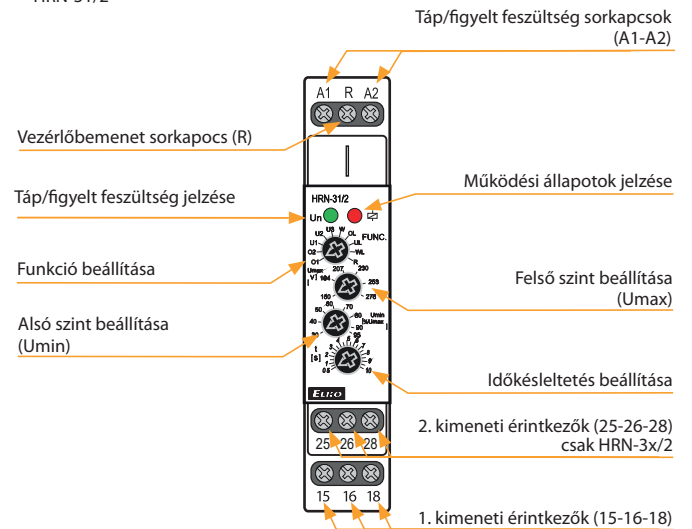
HRN-31/2

Táp/figyelt feszültség sorkapcsok (A1-A2)

A1 R A2

Vezérlőbemenet sorkapocs (R)

Táp/figyelt feszültség jelzése

Működési állapotok jelzése

HRN-31/2

Un

U3 W
U2 OL
U1 UL
O2 FUNC.
O1 WL
R

Funkció beállítása

Umax [V]
207
220
184
253
160
276

Felső szint beállítása (Umax)

Alsó szint beállítása (Umin)

70
50 80
40 90
Umin [%Umax]

1 [s] 3 4 5 6 7 8 9 10

Időkésleltetés beállítása

ELKO

2. kimeneti érintkezők (25-26-28) csak HRN-3x/2

25 26 28

15 16 18

1. kimeneti érintkezők (15-16-18)